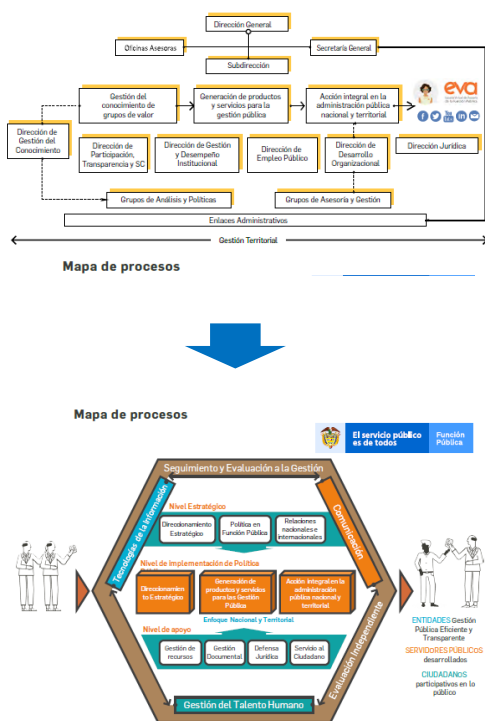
Dirección General

Oficinas Asesoras

Secretaría General

Subdirección

Gestión del conocimiento de grupos de valor

Generación de productos y servicios para la gestión pública

Acción integral en la administración pública nacional y territorial

eva

Dirección de Gestión del Conocimiento

Dirección de Participación, Transparencia y SC

Dirección de Gestión y Desempeño Institucional

Dirección de Empleo Público

Dirección de Desarrollo Organizacional

Dirección Jurídica

Grupos de Análisis y Políticas

Grupos de Asesoría y Gestión

Enlaces Administrativos

Gestión Territorial

Mapa de procesos

Mapa de procesos

El servicio público es de todos

Función Pública

Seguimiento y Evaluación a la Gestión

Tecnologías de la Información

Comunicación

Nivel Estratégico

Direccionamiento Estratégico

Política en Función Pública

Relaciones nacionales e internacionales

Nivel de Implementación de Política

Direccionamiento Estratégico

Generación de productos y servicios para la Gestión Pública

Acción integral en la administración pública nacional y territorial

Enfoque Nacional y Territorial

Nivel de apoyo

Gestión de recursos

Gestión Documental

Defensa Jurídica

Servicio al Ciudadano

Evaluación Independiente

Gestión del Talento Humano

ENTIDADES Gestión Pública Eficiente y Transparente

SERVIDORES PÚBLICOS desarrollados

CIUDADANOS participativos en lo público